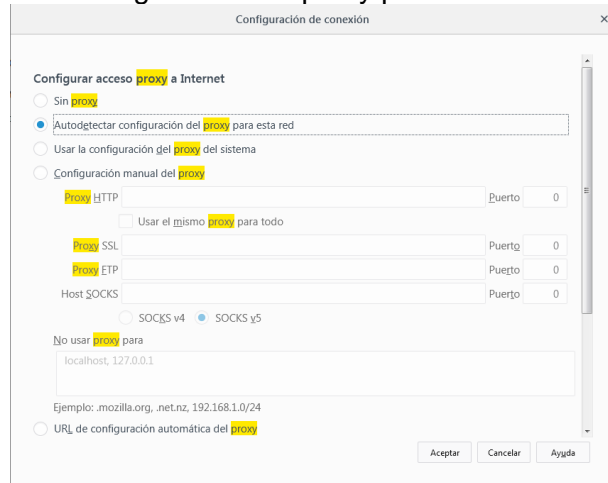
Configuración de conexión

×

Configurar acceso proxy a Internet

Sin proxy

Autodetectar configuración del proxy para esta red

Usar la configuración del proxy del sistema

Configuración manual del proxy

Proxy HTTP Puerto 0

Usar el mismo proxy para todo

Proxy SSL Puerto 0

Proxy FTP Puerto 0

Host SOCKS Puerto 0

SOCKS v4 SOCKS v5

No usar proxy para

localhost, 127.0.0.1

Ejemplo: .mozilla.org, .net.nz, 192.168.1.0/24

URL de configuración automática del proxy

Aceptar Cancelar Ayuda